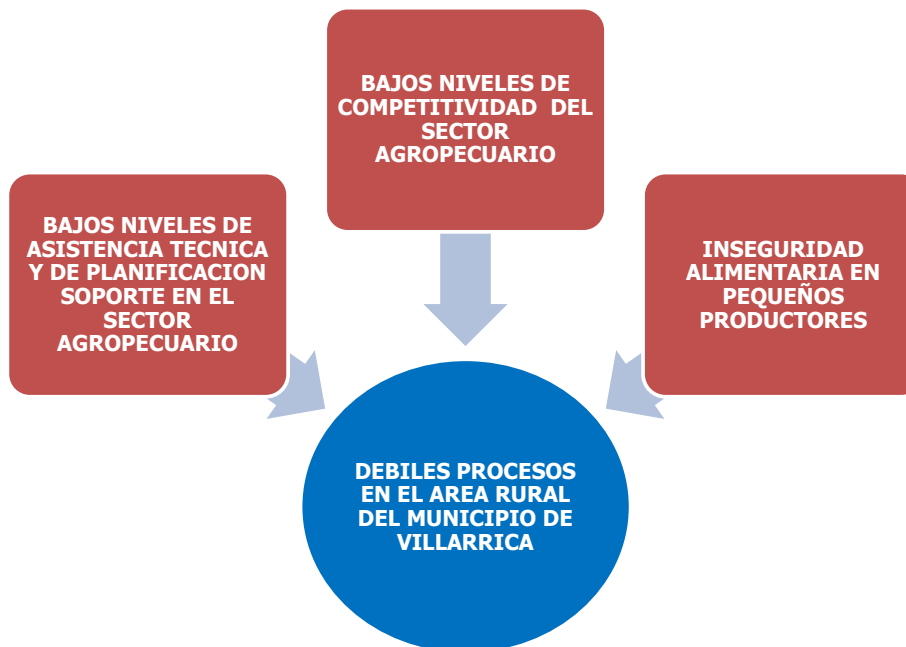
BAJOS NIVELES DE COMPETITIVIDAD DEL SECTOR AGROPECUARIO

BAJOS NIVELES DE ASISTENCIA TECNICA Y DE PLANIFICACION SOPORTE EN EL SECTOR AGROPECUARIO

INSEGURIDAD ALIMENTARIA EN PEQUEÑOS PRODUCTORES

DEBILES PROCESOS EN EL AREA RURAL DEL MUNICIPIO DE VILLARRICA